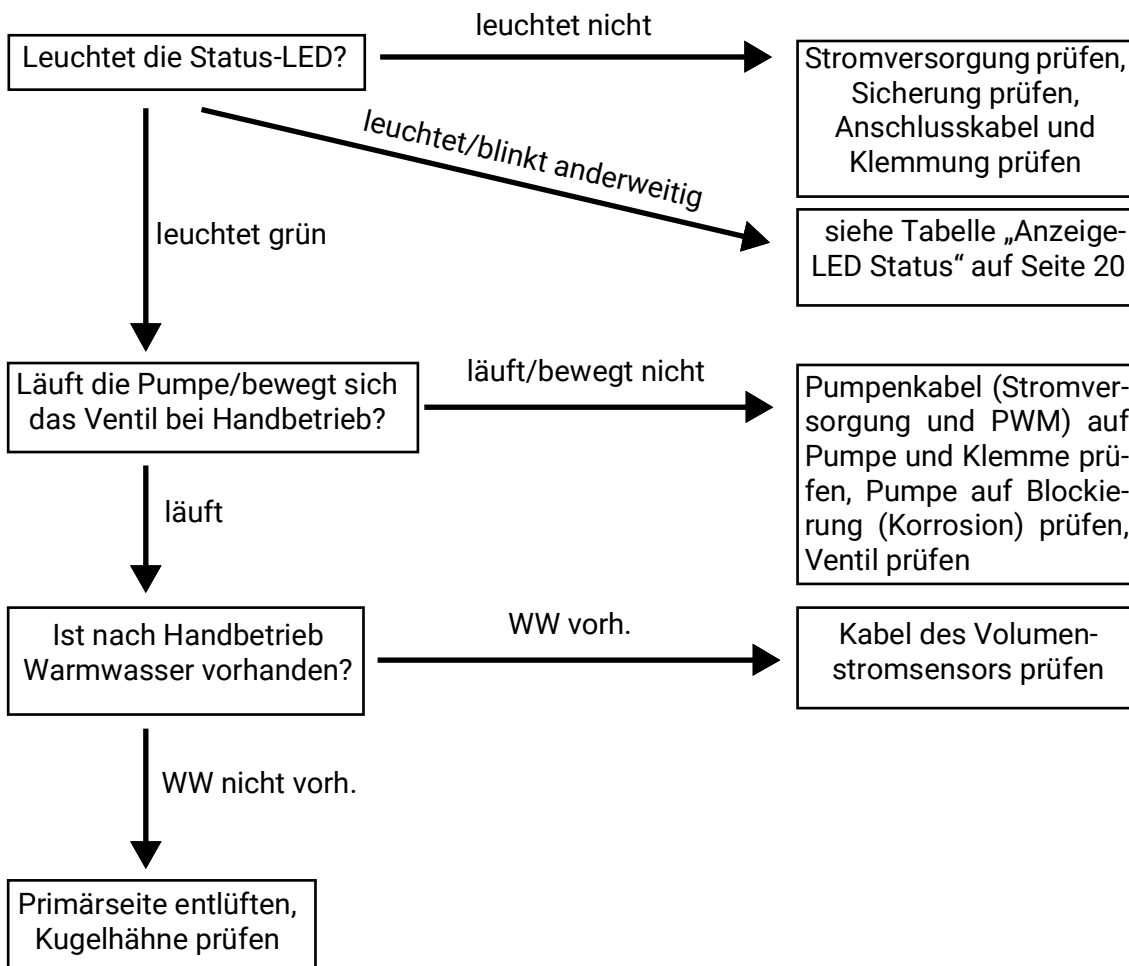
Leuchtet die Status-LED?

leuchtet nicht

Stromversorgung prüfen, Sicherung prüfen, Anschlusskabel und Klemmung prüfen

leuchtet/blinkt anderweitig

siehe Tabelle „Anzeige-LED Status“ auf Seite 20

leuchtet grün

Läuft die Pumpe/bewegt sich das Ventil bei Handbetrieb?

läuft/bewegt nicht

Pumpenkabel (Stromversorgung und PWM) auf Pumpe und Klemme prüfen, Pumpe auf Blockierung (Korrosion) prüfen, Ventil prüfen

läuft

Ist nach Handbetrieb Warmwasser vorhanden?

WW vorh.

Kabel des Volumenstromsensors prüfen

WW nicht vorh.

Primärseite entlüften, Kugelhähne prüfen